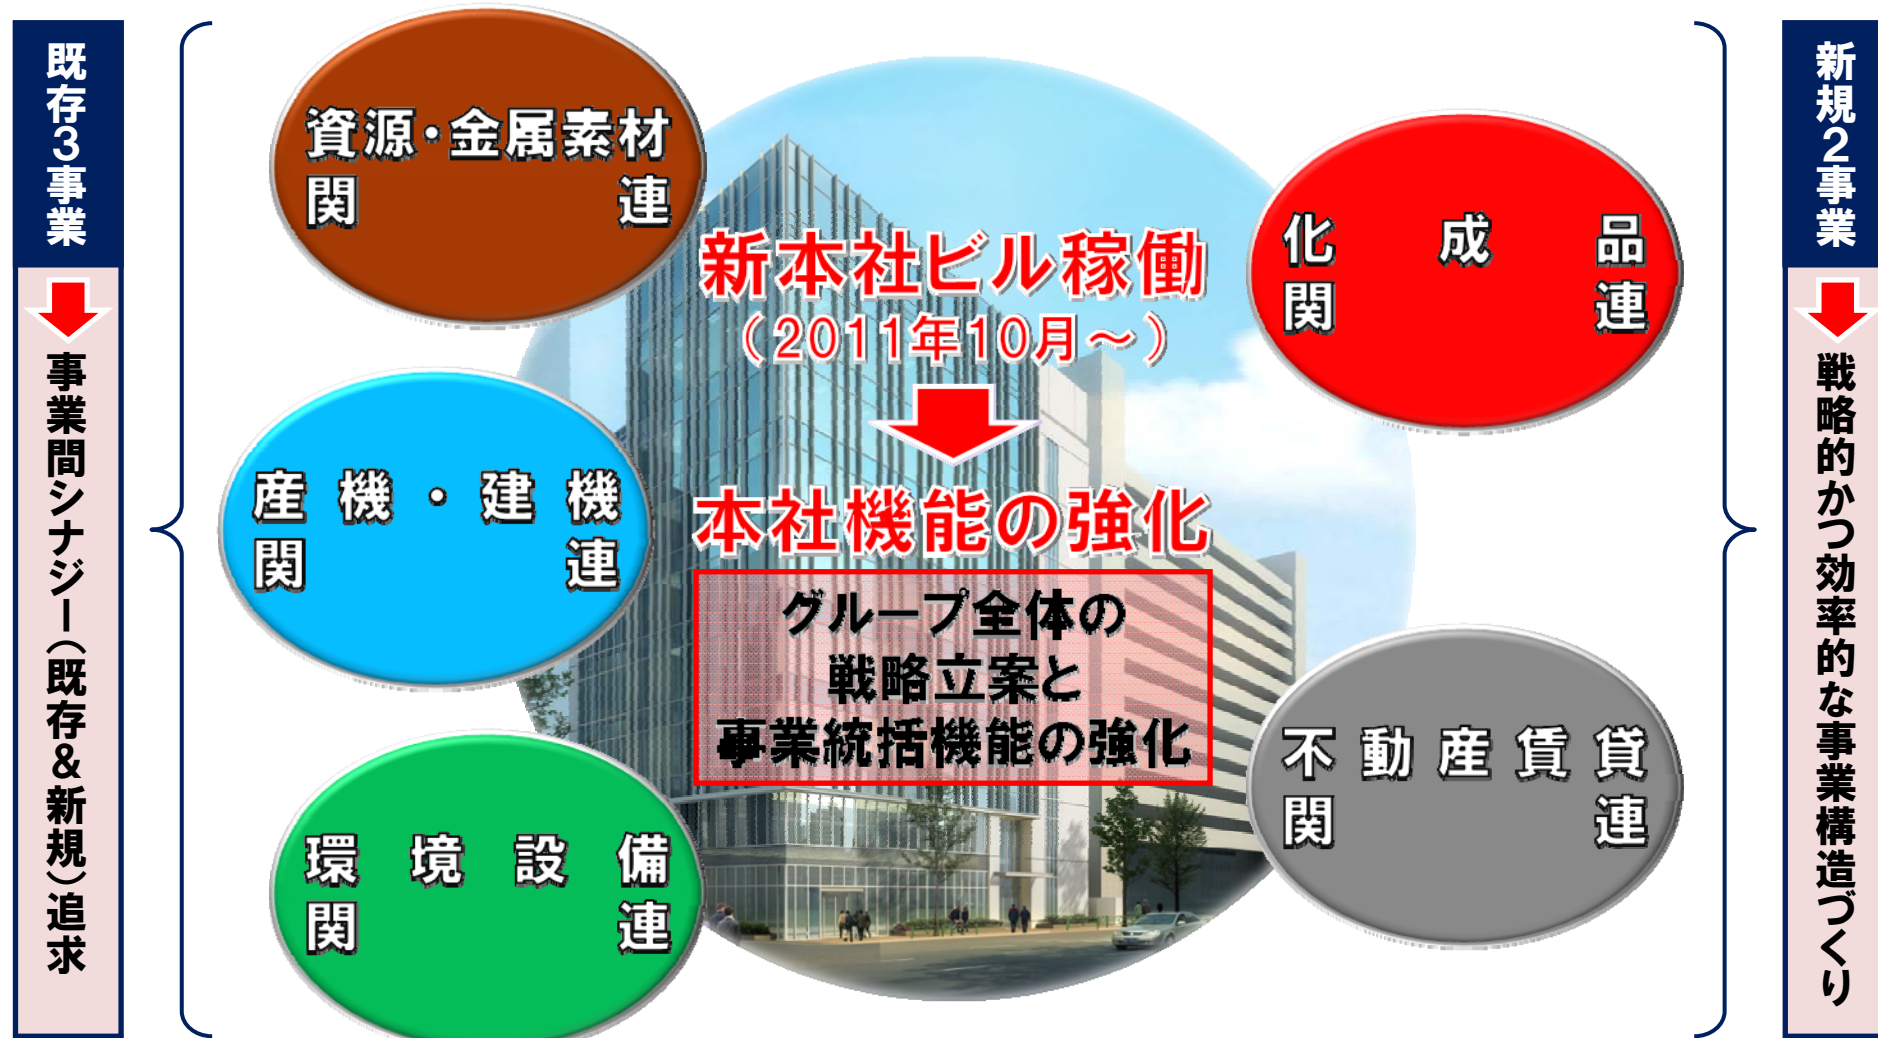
既存3事業

事業間シナジー(既存&新規)追求

資源・金属素材関連

産機・建機関連

環境設備関連

新本社ビル稼働
(2011年10月~)

本社機能の強化

グループ全体の
戦略立案と
事業統括機能の強化

化成品関連

不動産賃貸関連

新規2事業

戦略的かつ効率的な事業構造づくり